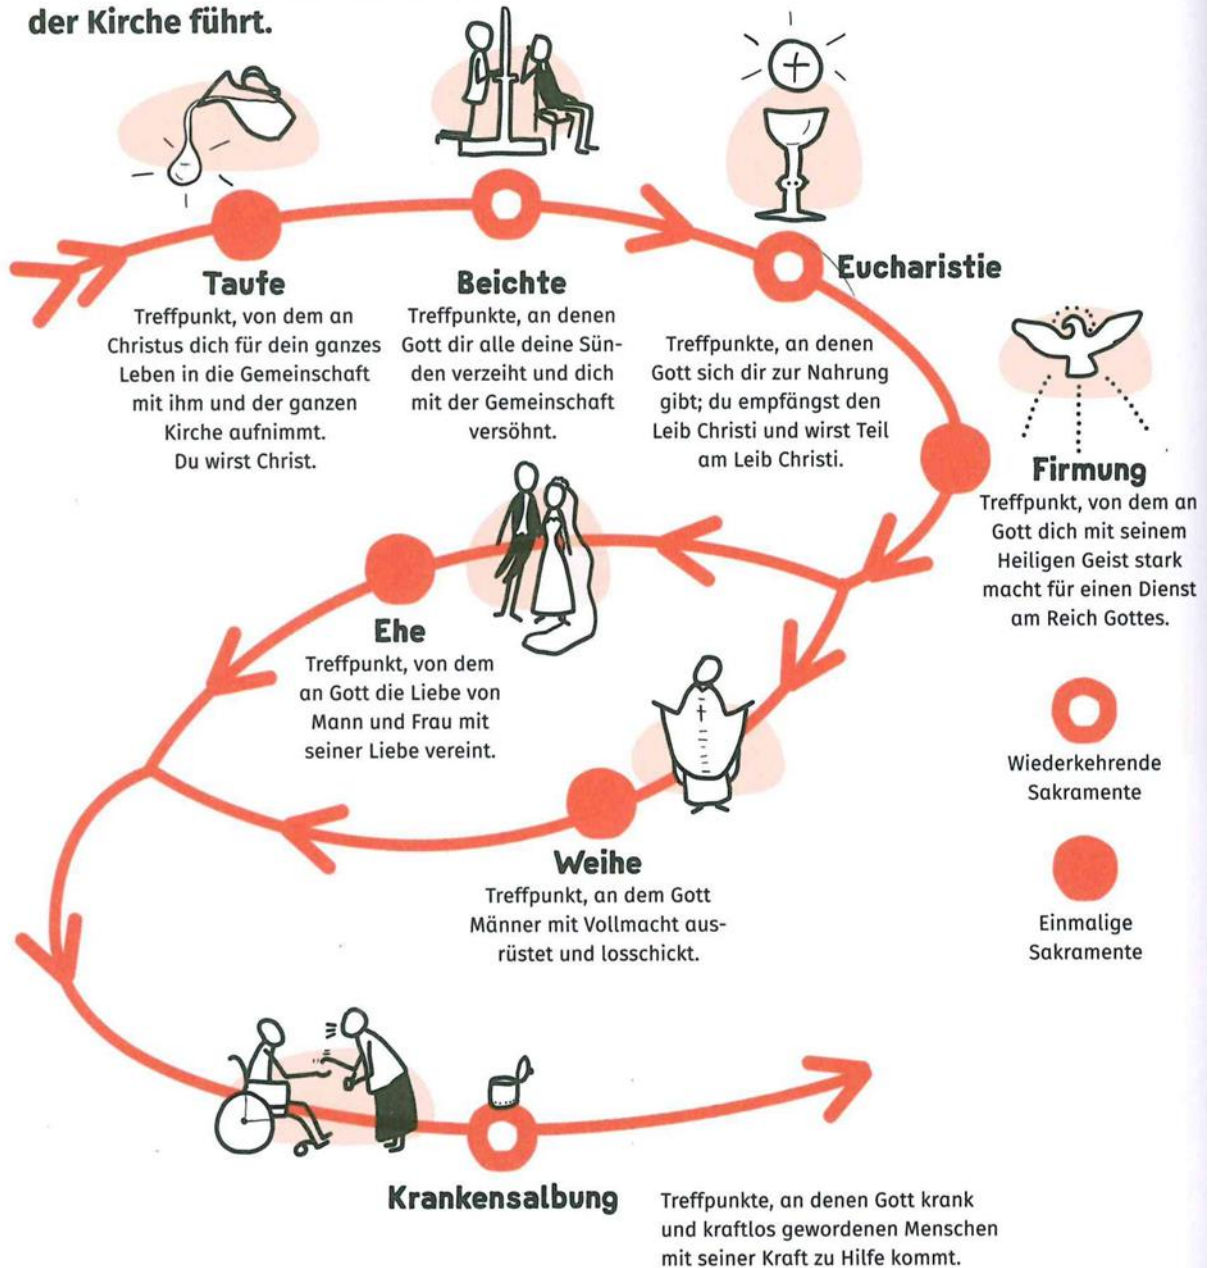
der Kirche führt.

Taufe
Treffpunkt, von dem an Christus dich für dein ganzes Leben in die Gemeinschaft mit ihm und der ganzen Kirche aufnimmt.
Du wirst Christ.

Beichte
Treffpunkte, an denen Gott dir alle deine Sünden verzeiht und dich mit der Gemeinschaft versöhnt.

Eucharistie
Treffpunkte, an denen Gott sich dir zur Nahrung gibt; du empfängst den Leib Christi und wirst Teil am Leib Christi.

Firmung
Treffpunkt, von dem an Gott dich mit seinem Heiligen Geist stark macht für einen Dienst am Reich Gottes.

Ehe
Treffpunkt, von dem an Gott die Liebe von Mann und Frau mit seiner Liebe vereint.

Wiederkehrende Sakramente

Einmalige Sakramente

Weihe
Treffpunkt, an dem Gott Männer mit Vollmacht ausrüstet und losschickt.

Krankensalbung
Treffpunkte, an denen Gott krank und kraftlos gewordenen Menschen mit seiner Kraft zu Hilfe kommt.